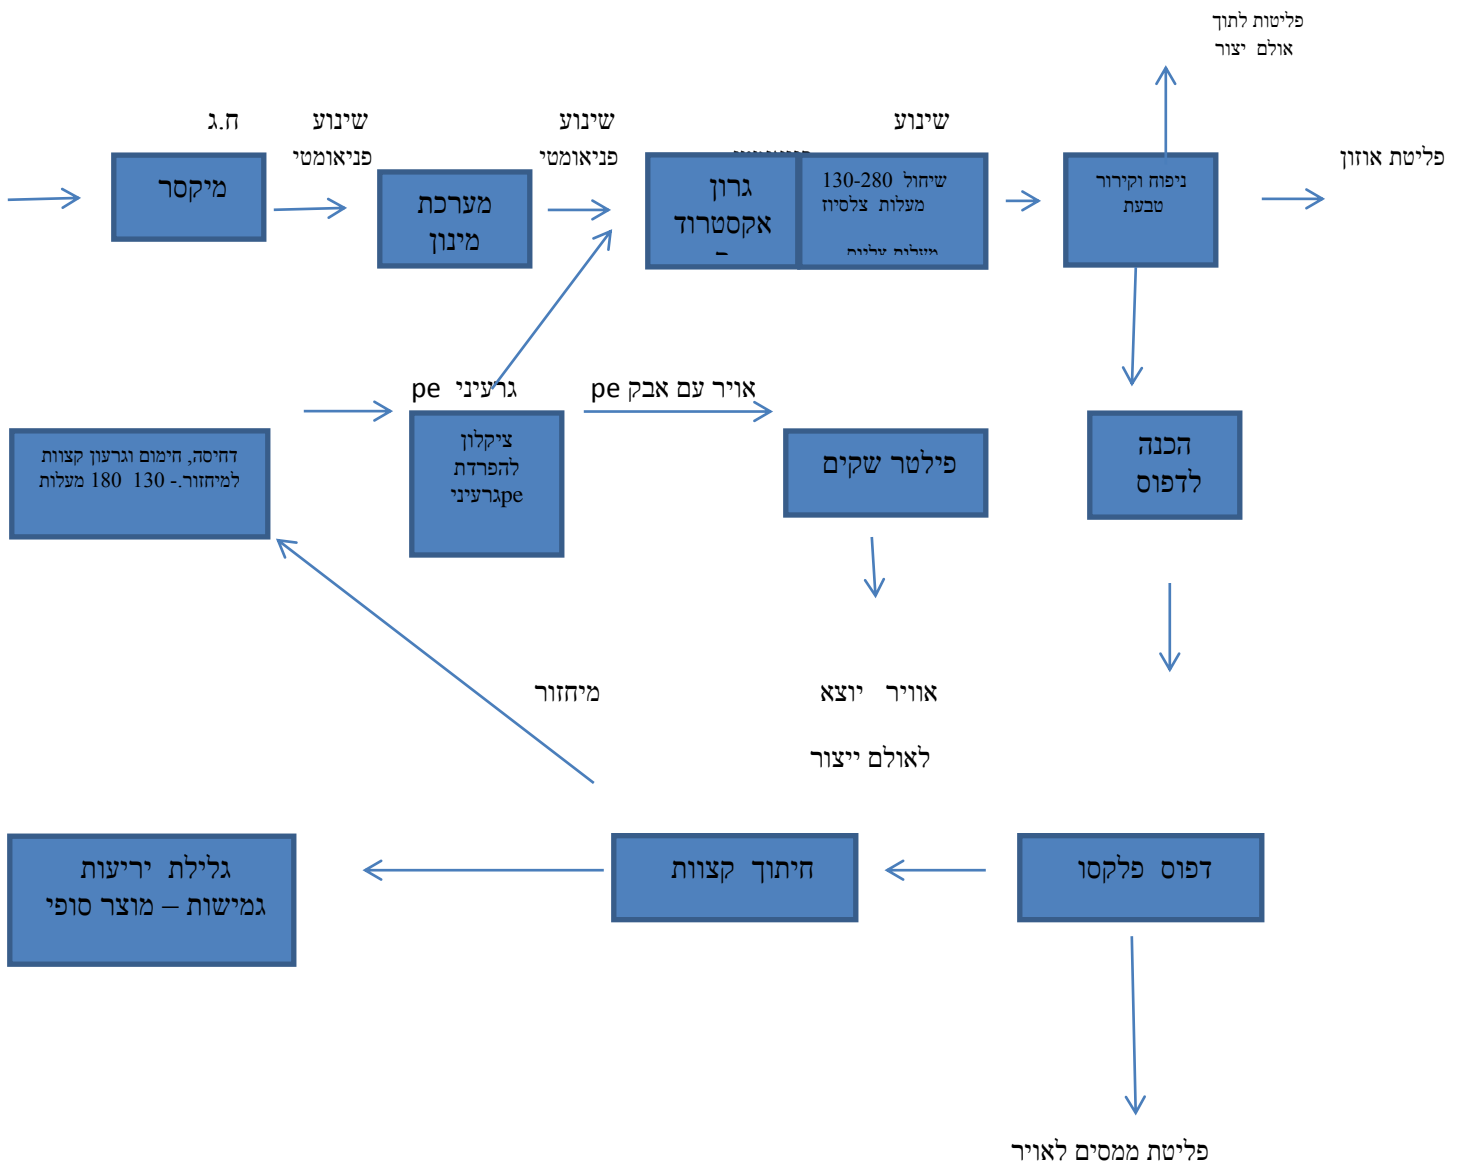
פליטות לתוך
אולם יצור

ח.ג
שינוע
פניאומטי
שינוע
פניאומטי
שינוע

מיקסר

מערכת
מינון

גרון
אקסטרודר

130-280 שיחור
מעלות צלסיוס
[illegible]

ניפוי וקירור
טבעת

פליטת אוזון

pe גרעיני
pe אויר עם אבק

דחיסה, חימום וגרעון קצוות
למיחזור- 130 180 מעלות

ציקלון
להפרדת
peגרעיני

פילטר שקים

הכנה
לדפוס

מיחזור

אוויר יוצא
לאולם ייצור

גלילת יריעות
גמישות – מוצר סופי

חיתוך קצוות

דפוס פלקסו

פליטת ממסים לאויר